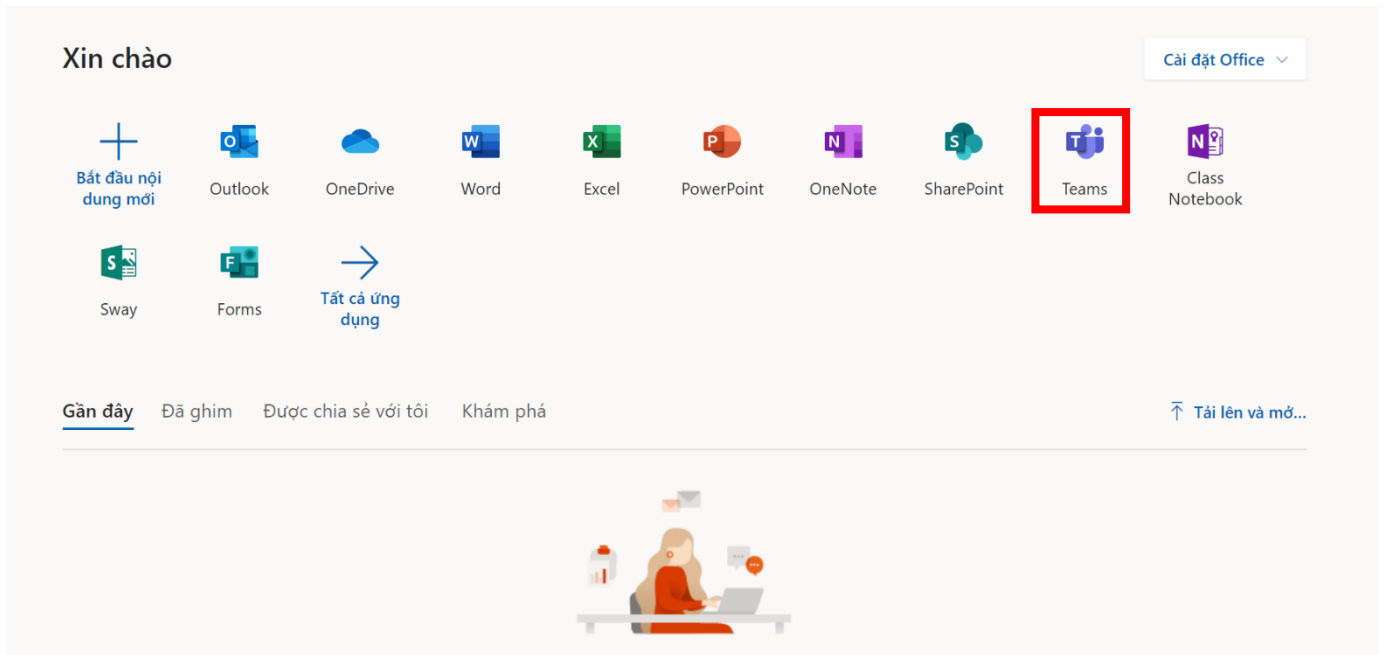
Xin chào

Cài đặt Office

Bắt đầu nội dung mới

Outlook

OneDrive

Word

Excel

PowerPoint

OneNote

SharePoint

Teams

Class Notebook

Sway

Forms

Tất cả ứng dụng

Gần đây

Đã ghim

Được chia sẻ với tôi

Khám phá

Tải lên và mở...